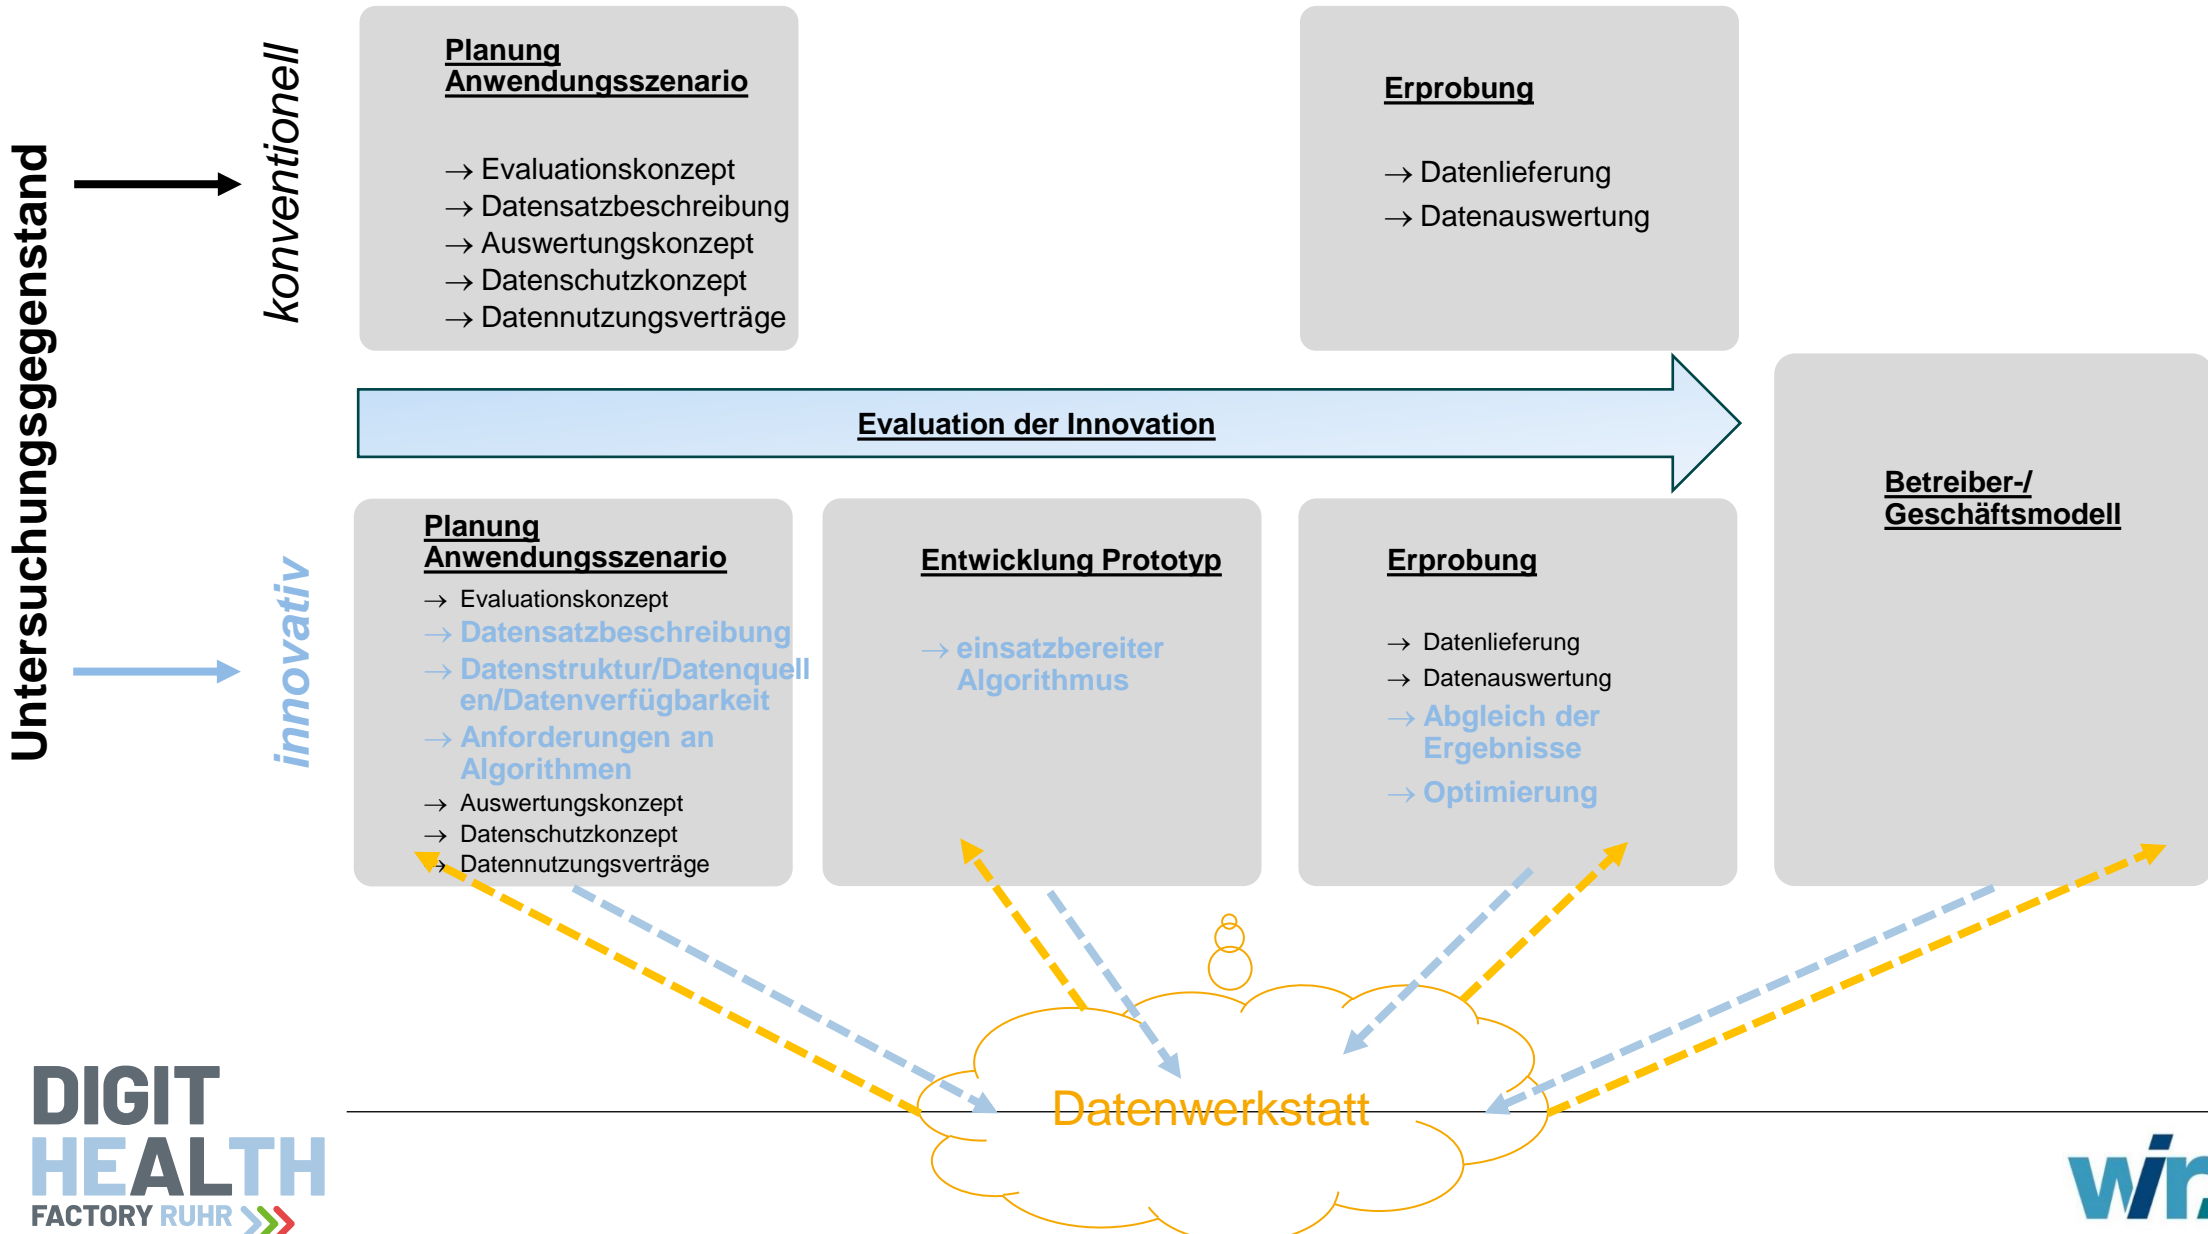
Untersuchungsgegenstand

konventionell

innovativ

Planung Anwendungsszenario

→ Evaluationskonzept
→ Datensatzbeschreibung
→ Auswertungskonzept
→ Datenschutzkonzept
→ Datennutzungsverträge

Erprobung

→ Datenlieferung
→ Datenauswertung

Evaluation der Innovation

Betreiber-/ Geschäftsmodell

Planung Anwendungsszenario

→ Evaluationskonzept
→ Datensatzbeschreibung
→ Datenstruktur/Datenquellen/Datenverfügbarkeit
→ Anforderungen an Algorithmen
→ Auswertungskonzept
→ Datenschutzkonzept
→ Datennutzungsverträge

Entwicklung Prototyp

→ einsatzbereiter Algorithmus

Erprobung

→ Datenlieferung
→ Datenauswertung
→ Abgleich der Ergebnisse
→ Optimierung

Datenwerkstatt

DIGIT HEALTH FACTORY RUHR

wi